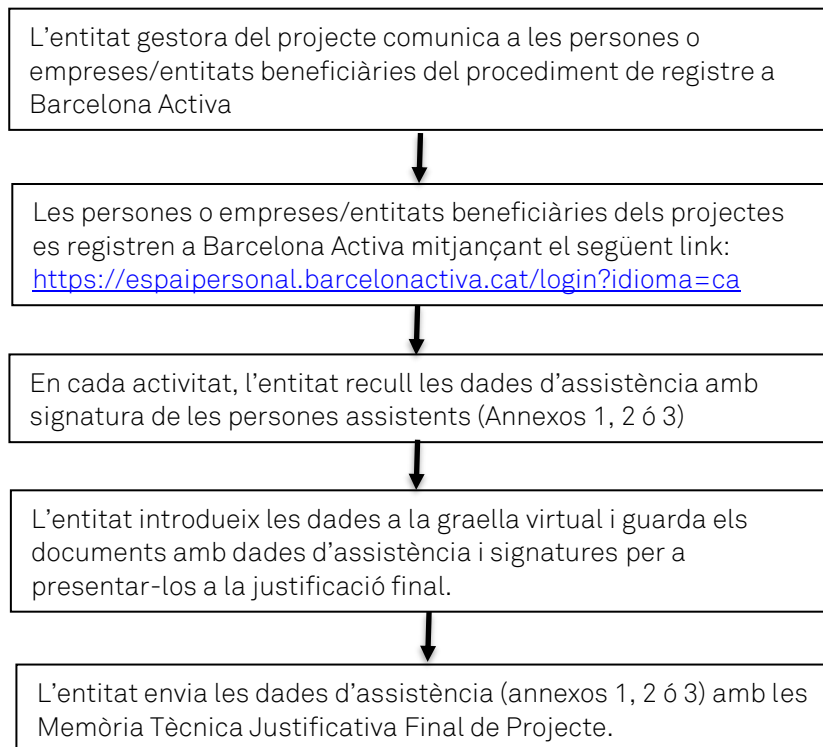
L’entitat gestora del projecte comunica a les persones o empreses/entitats beneficiàries del procediment de registre a Barcelona Activa

Les persones o empreses/entitats beneficiàries dels projectes es registren a Barcelona Activa mitjançant el següent link: https://espaipersonal.barcelonactiva.cat/login?idioma=ca

En cada activitat, l’entitat recull les dades d’assistència amb signatura de les persones assistents (Annexos 1, 2 ó 3)

L’entitat introdueix les dades a la graella virtual i guarda els documents amb dades d’assistència i signatures per a presentar-los a la justificació final.

L’entitat envia les dades d’assistència (annexos 1, 2 ó 3) amb les Memòria Tècnica Justificativa Final de Projecte.